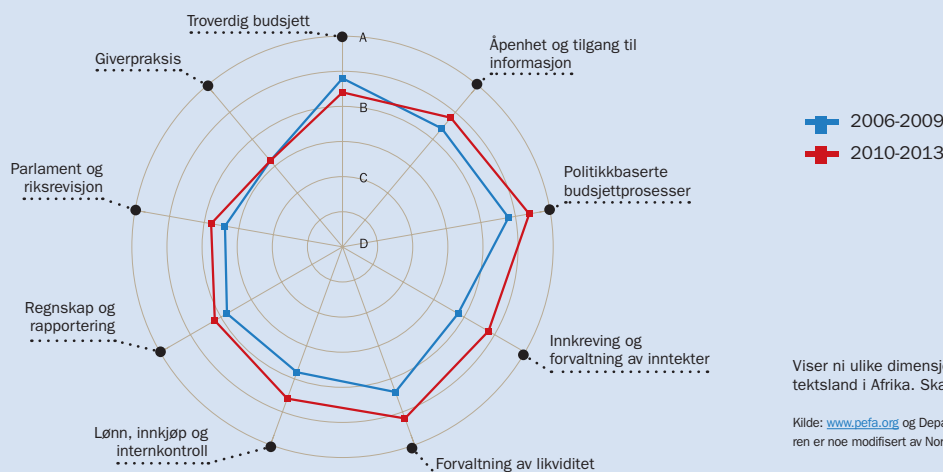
Troverdig budsjett

A

Åpenhet og tilgang til informasjon

Giverpraksis

B

C

Politikkbaserte budsjettprosesser

Parlament og riksrevisjon

D

Regnskap og rapportering

Innkreving og forvaltning av inntekter

Lønn, innkjøp og internkontroll

Forvaltning av likviditet

2006-2009

2010-2013

Viser ni ulike dimensj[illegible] tektsland i Afrika. Ska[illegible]

Kilde: www.pefa.org og Depa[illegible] ren er noe modifisert av Nor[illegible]